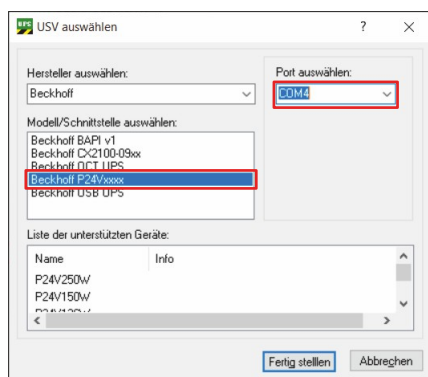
USV auswählen

?

X

Hersteller auswählen:

Beckhoff

Port auswählen:

COM4

Modell/Schnittstelle auswählen:

Beckhoff BAPI v1
Beckhoff CX2100-09xx
Beckhoff OCT UPS
Beckhoff P24Vxxxx
Beckhoff USB UPS

Liste der unterstützten Geräte:

| Name | Info |
|---|---|
| P24V250W | |
| P24V150W | |
| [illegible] | |

Fertig stellen

Abbrechen